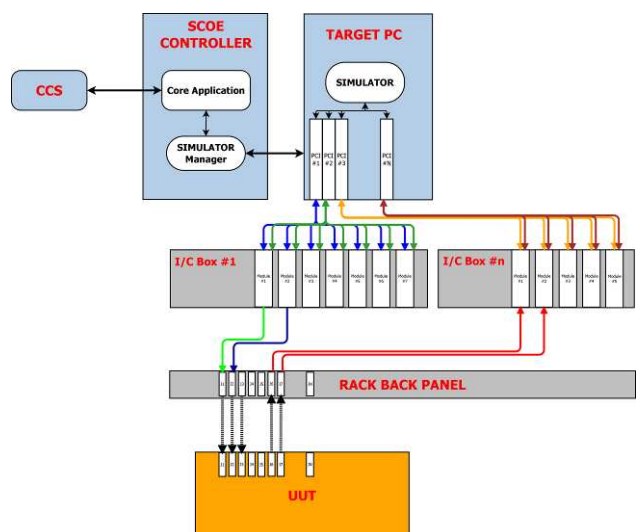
SCOE CONTROLLER

TARGET PC

CCS

Core Application

SIMULATOR

SIMULATOR Manager

PCI #1

PCI #2

PCI #3

PCI #N

I/C Box #1

Module #1

Module #2

Module #3

Module #4

Module #5

Module #6

Module #7

I/C Box #n

Module #1

Module #2

Module #3

Module #4

Module #5

RACK BACK PANEL

J1 J2 J3 J4 J5 J6 J7 JN

J1 J2 J3 J4 J5 J6 J7 JN

UUT